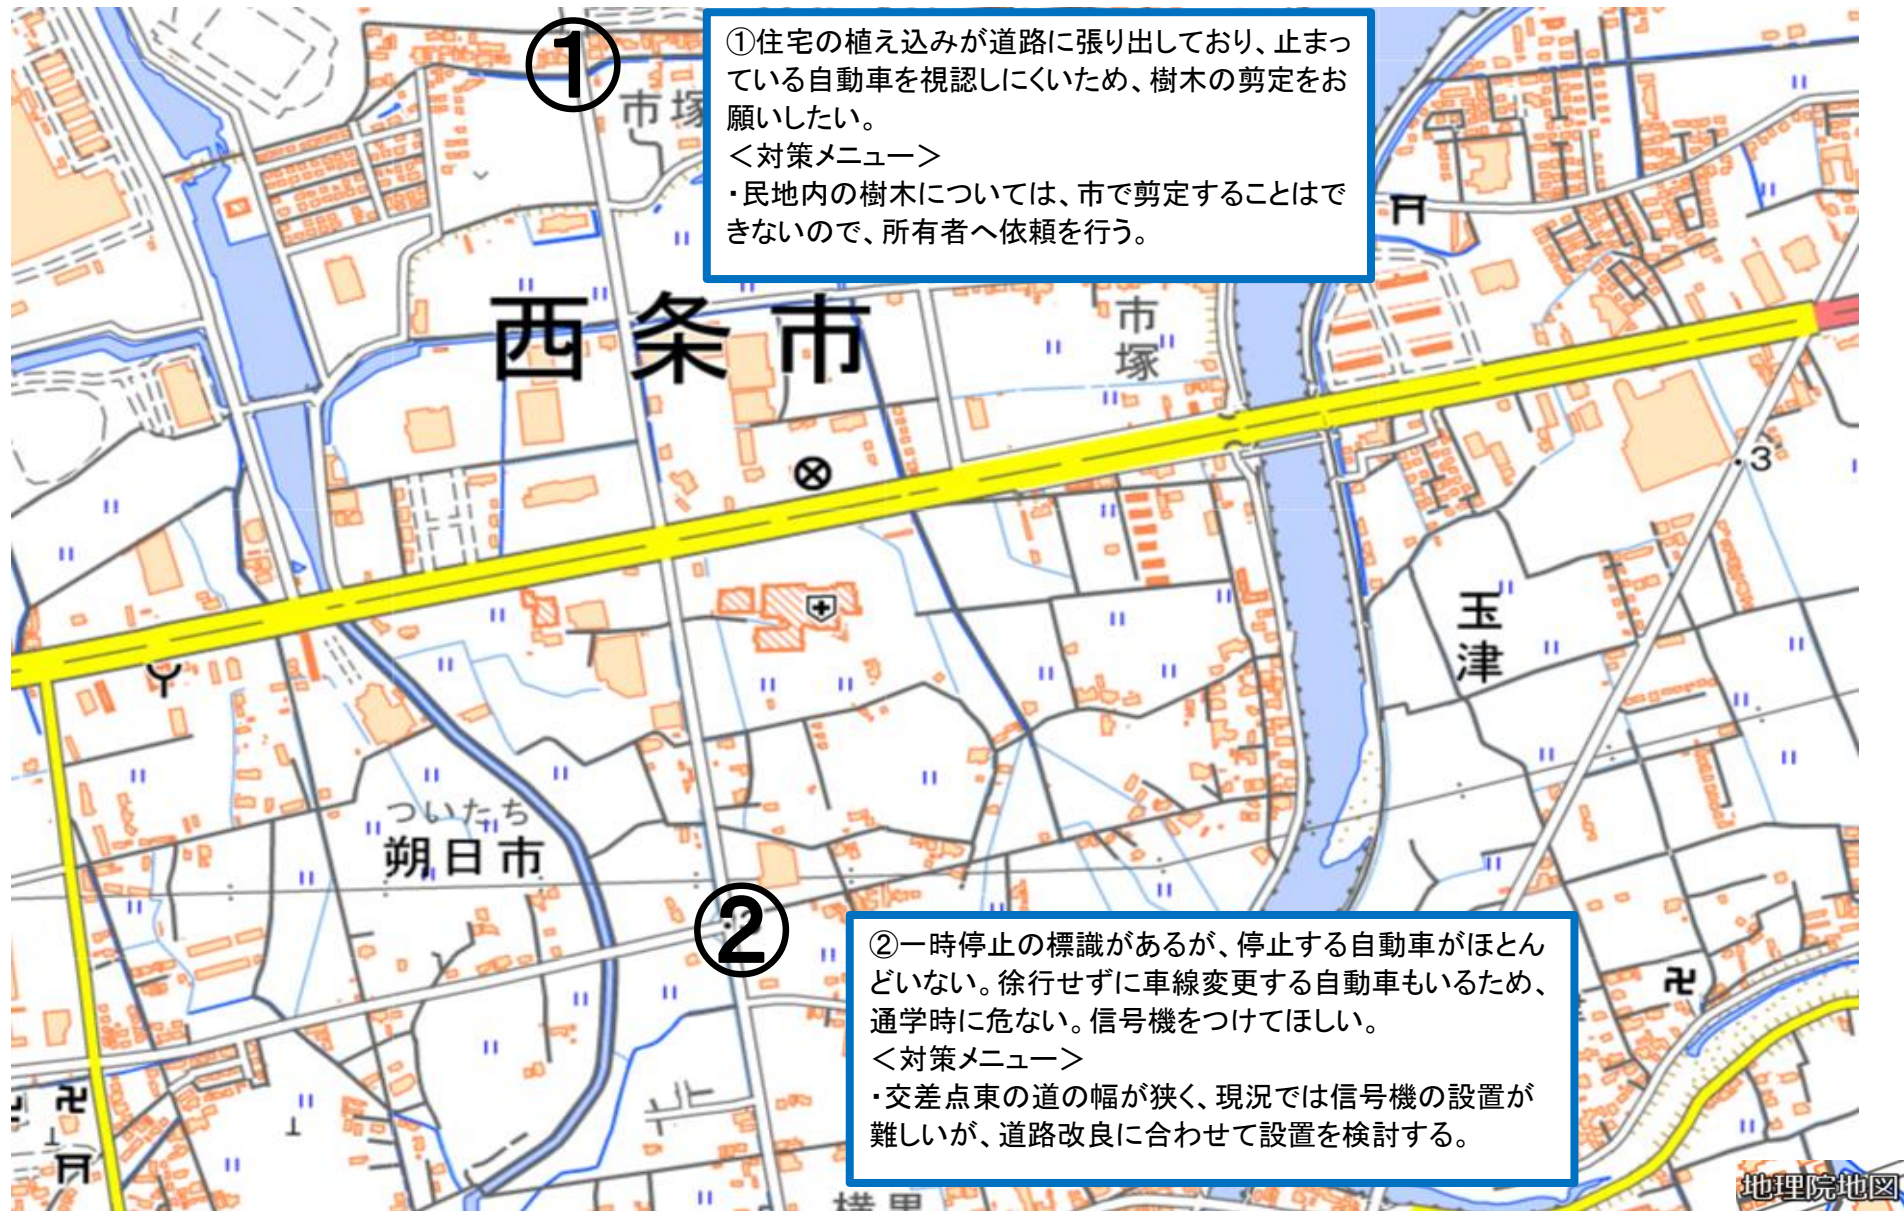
①

①住宅の植え込みが道路に張り出しており、止まっている自動車を視認しにくいため、樹木の剪定をお願いしたい。
＜対策メニュー＞
・民地内の樹木については、市で剪定することはできないので、所有者へ依頼を行う。

市塚

西条市

市塚

3

玉津

ついたち
朔日市

②

②一時停止の標識があるが、停止する自動車がほとんどいない。徐行せずに車線変更する自動車もいるため、通学時に危ない。信号機をつけてほしい。
＜対策メニュー＞
・交差点東の道の幅が狭く、現況では信号機の設置が難しいが、道路改良に合わせて設置を検討する。

地理院地図